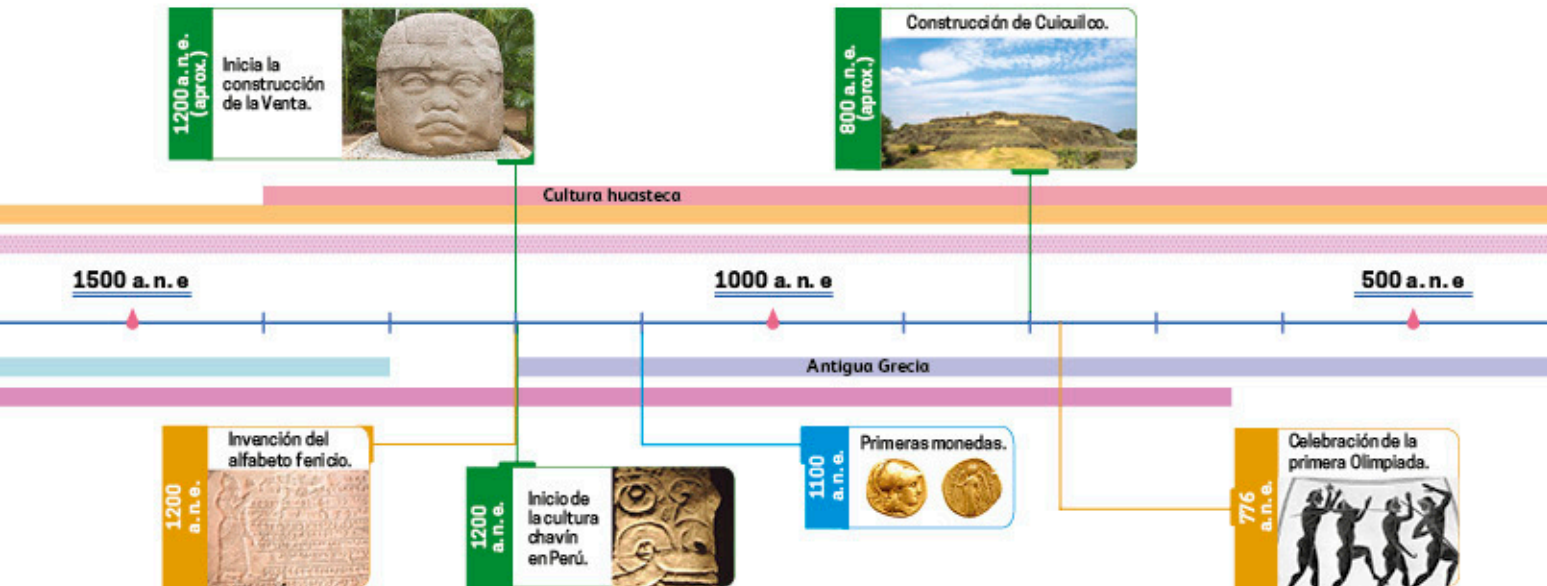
1200 a. n. e. (aprox.)

Inicia la construcción de la Venta.

800 a. n. e. (aprox.)

Construcción de Cuicuilco.

Cultura huasteca

1500 a. n. e

1000 a. n. e

500 a. n. e

Antigua Grecia

1200 a. n. e.

Invención del alfabeto fenicio.

1200 a. n. e.

Inicio de la cultura chavín en Perú.

1100 a. n. e.

Primeras monedas.

776 a. n. e.

Celebración de la primera Olimpiada.